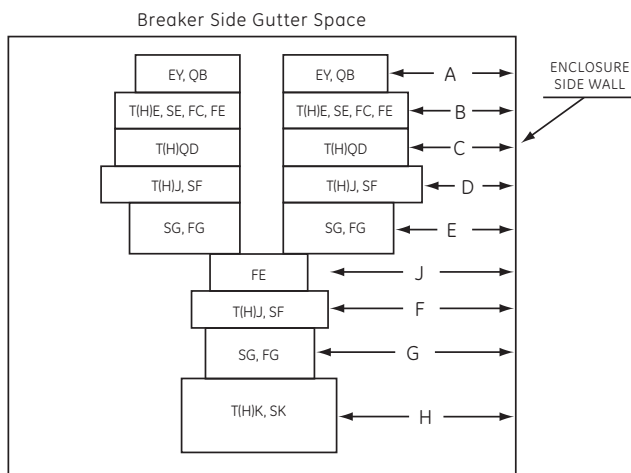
Breaker Side Gutter Space

ENCLOSURE SIDE WALL

EY, QB

EY, QB

A

T(H)E, SE, FC, FE

T(H)E, SE, FC, FE

B

T(H)QD

T(H)QD

C

T(H)J, SF

T(H)J, SF

D

SG, FG

SG, FG

E

FE

J

T(H)J, SF

F

SG, FG

G

T(H)K, SK

H